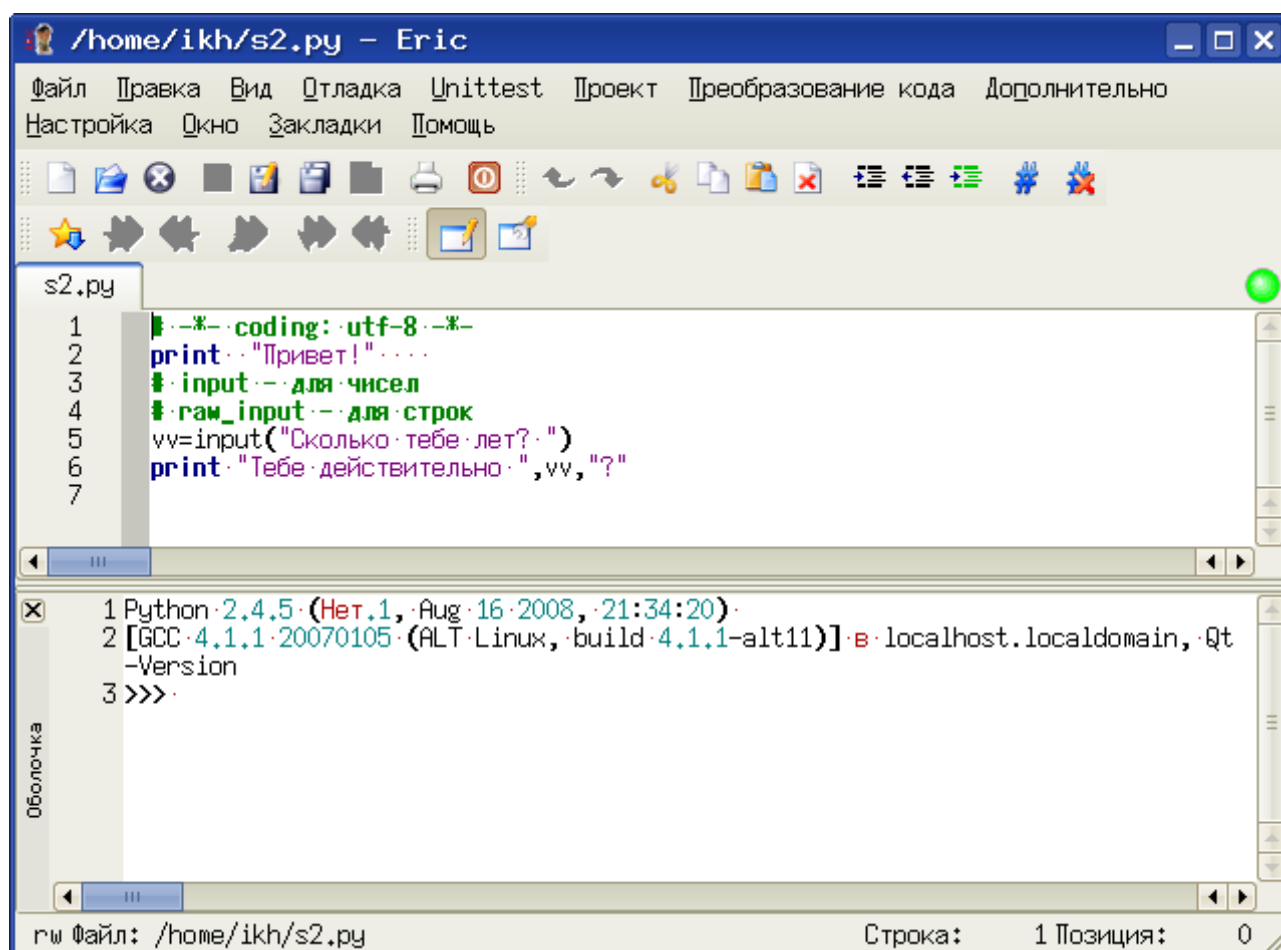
/home/ikh/s2.py - Eric

Файл Правка Вид Отладка Unittest Проект Преобразование кода Дополнительно Настройка Окно Закладки Помощь

s2.py

1 # -*- coding: utf-8 -*-
2 print "Привет!"
3 # input - для чисел
4 # raw_input - для строк
5 vv=input("Сколько тебе лет? ")
6 print "Тебе действительно ",vv,"?"
7

1 Python 2.4.5 (Нет.1, Aug 16 2008, 21:34:20)
2 [GCC 4.1.1 20070105 (ALT Linux, build 4.1.1-alt11)] в localhost.localdomain, Qt -Version
3 >>>

Оболочка

rw Файл: /home/ikh/s2.py Строка: 1 Позиция: 0